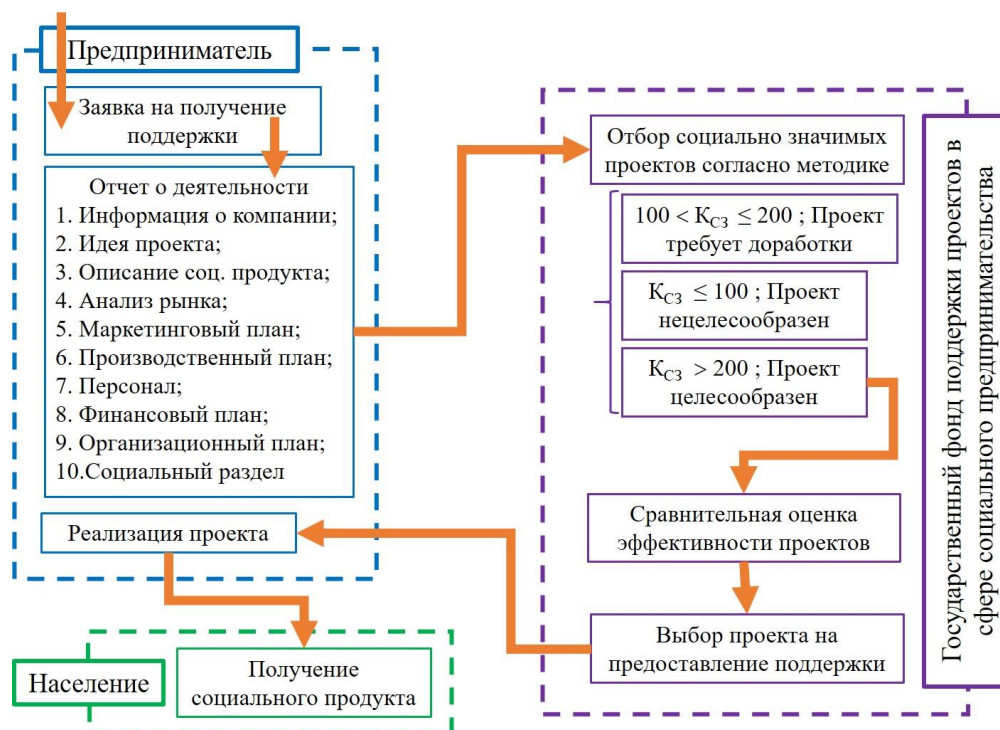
Предприниматель

Заявка на получение поддержки

Отчет о деятельности
1. Информация о компании;
2. Идея проекта;
3. Описание соц. продукта;
4. Анализ рынка;
5. Маркетинговый план;
6. Производственный план;
7. Персонал;
8. Финансовый план;
9. Организационный план;
10.Социальный раздел

Реализация проекта

Население

Получение социального продукта

Отбор социально значимых проектов согласно методике

$100 < К_{СЗ} \leq 200$ ; Проект требует доработки

$К_{СЗ} \leq 100$ ; Проект нецелесообразен

$К_{СЗ} > 200$ ; Проект целесообразен

Сравнительная оценка эффективности проектов

Выбор проекта на предоставление поддержки

Государственный фонд поддержки проектов в сфере социального предпринимательства